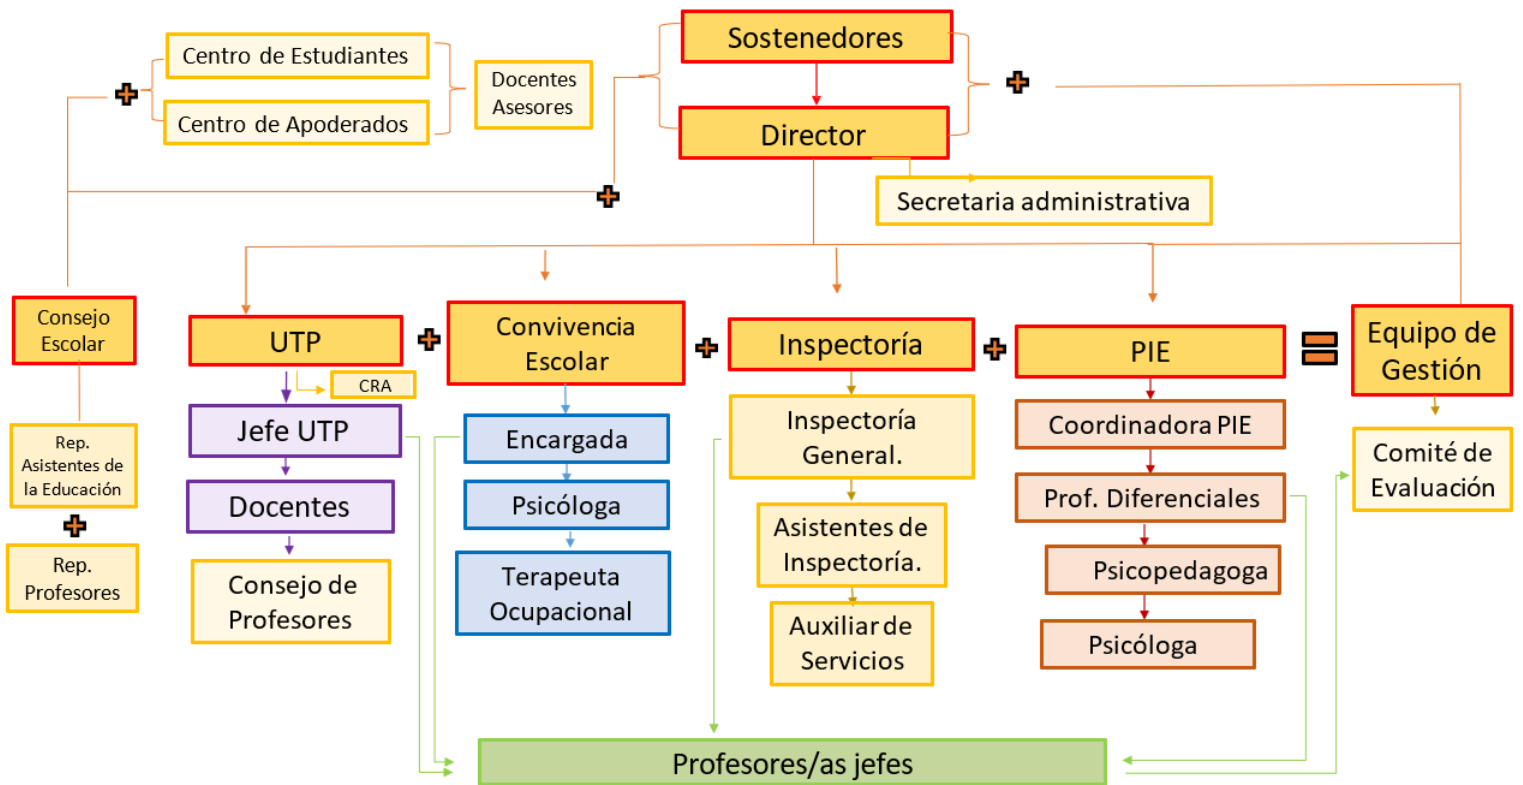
Sostenedores

Director

Centro de Estudiantes

Centro de Apoderados

Docentes Asesores

Secretaria administrativa

Consejo Escolar

Rep. Asistentes de la Educación

Rep. Profesores

UTP

CRA

Jefe UTP

Docentes

Consejo de Profesores

Convivencia Escolar

Encargada

Psicóloga

Terapeuta Ocupacional

Inspectoría

Inspectoría General.

Asistentes de Inspectoría.

Auxiliar de Servicios

PIE

Coordinadora PIE

Prof. Diferenciales

Psicopedagoga

Psicóloga

Equipo de Gestión

Comité de Evaluación

Profesores/as jefes